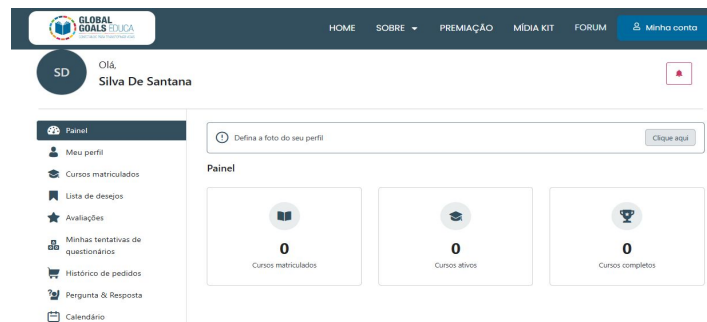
GLOBAL GOALS EDUCA

HOME SOBRE PREMIAÇÃO MÍDIA KIT FORUM Minha conta

SD

Olá,
Silva De Santana

Painel
Meu perfil
Cursos matriculados
Lista de desejos
Avaliações
Minhas tentativas de questionários
Histórico de pedidos
Pergunta & Resposta
Calendário

Defina a foto do seu perfil

Clique aqui

Painel

0
Cursos matriculados

0
Cursos ativos

0
Cursos completos